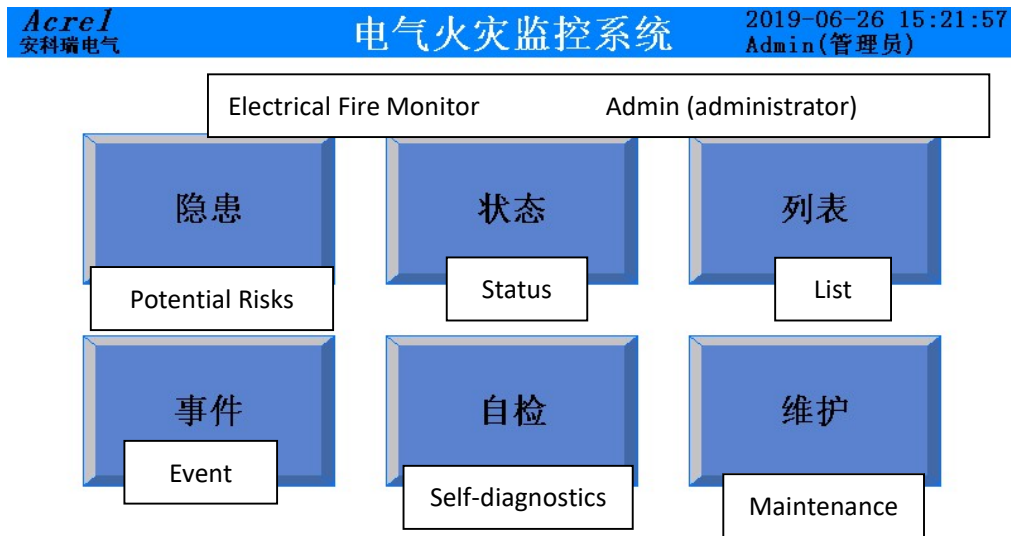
Acrel
安科瑞电气

电气火灾监控系统

2019-06-26 15:21:57
Admin(管理员)

Electrical Fire Monitor Admin (administrator)

隐患

Potential Risks

状态

Status

列表

List

事件

Event

自检

Self-diagnostics

维护

Maintenance